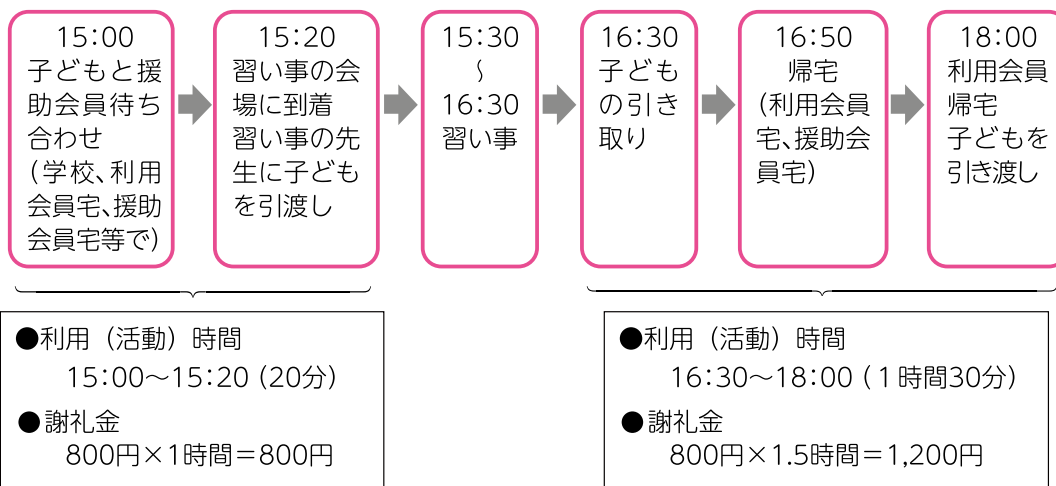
15:00
子どもと援助会員待ち合わせ
（学校、利用会員宅、援助会員宅等で）

15:20
習い事の会場に到着
習い事の先生に子どもを引渡し

15:30
〜
16:30
習い事

16:30
子どもの引き取り

16:50
帰宅
（利用会員宅、援助会員宅）

18:00
利用会員帰宅
子どもを引き渡し

●利用（活動）時間
15:00〜15:20（20分）
●謝礼金
800円×1時間＝800円

●利用（活動）時間
16:30〜18:00（1時間30分）
●謝礼金
800円×1.5時間＝1,200円